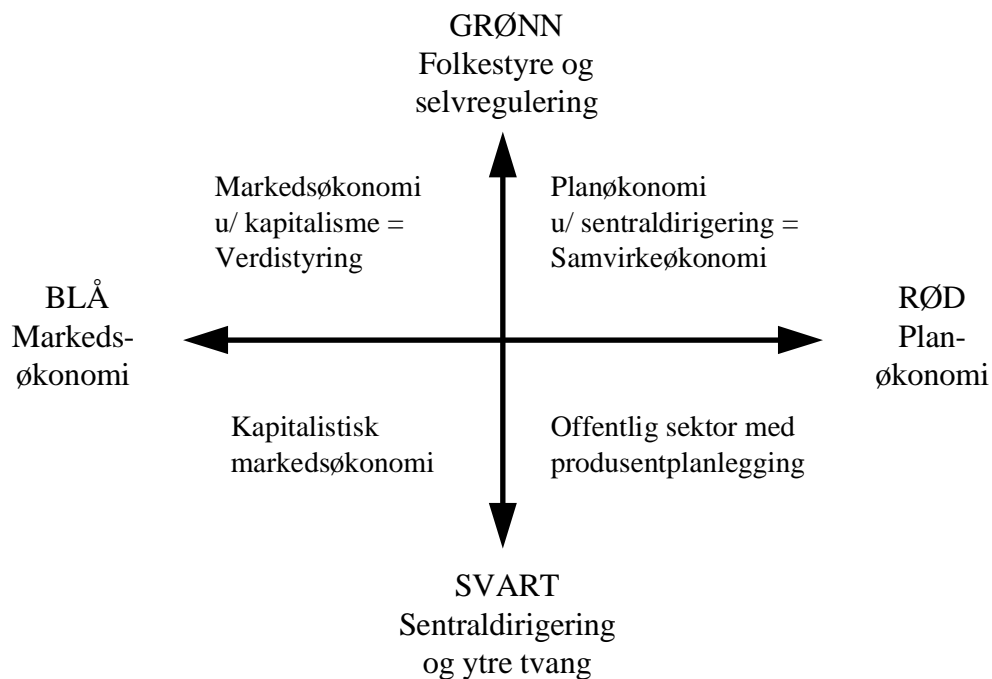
GRØNN
Folkestyre og selvregulering

Markedsøkonomi u/ kapitalisme = Verdistyring

Planøkonomi u/ sentraldirigering = Samvirkeøkonomi

BLÅ
Markeds-økonomi

RØD
Plan-økonomi

Kapitalistisk markedsøkonomi

Offentlig sektor med produsentplanlegging

SVART
Sentraldirigering og ytre tvang